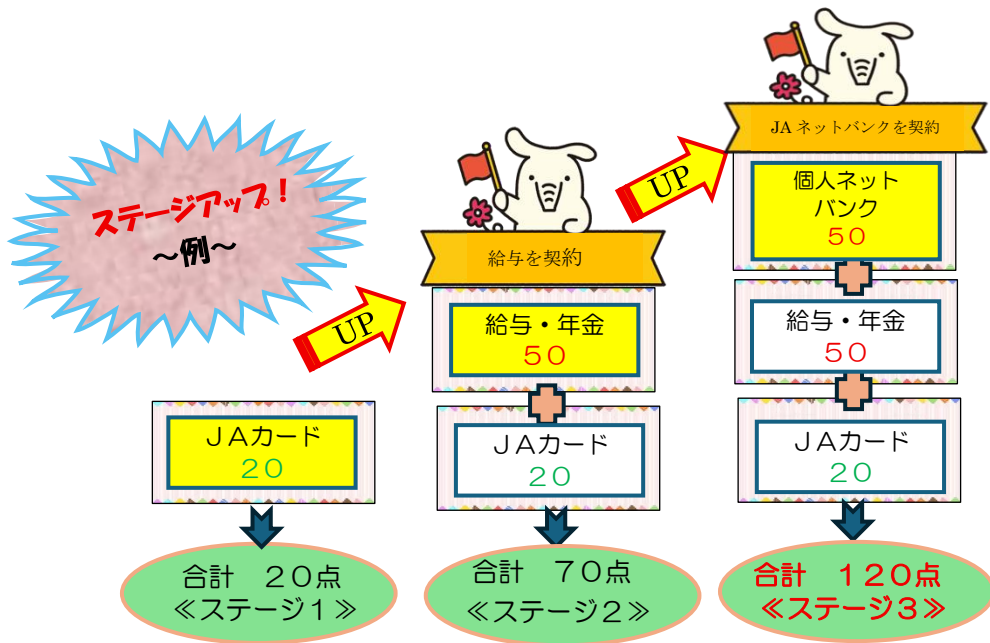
ステージアップ！
～例～

UP

給与を契約

給与・年金
50

ＪＡカード
20

UP

JA ネットバンクを契約

個人ネット
バンク
50

給与・年金
50

ＪＡカード
20

ＪＡカード
20

合計　20点
≪ステージ１≫

合計　70点
≪ステージ２≫

合計　120点
≪ステージ３≫